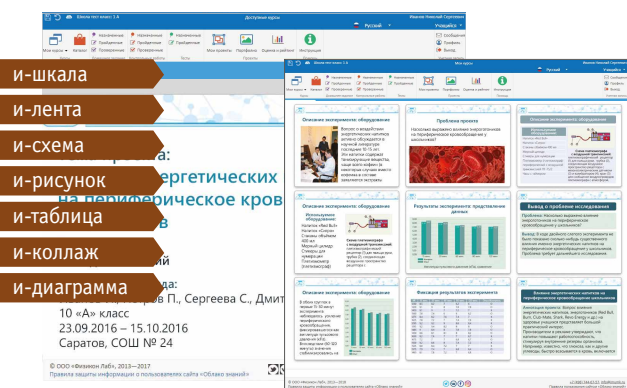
и-шкала
и-лента
и-схема
и-рисунок
и-таблица
и-коллаж
и-диаграмма

Доступные курсы
Иванов Николай Сергеевич
Русский
Учащийся

Мои курсы
Каталог
Мои проекты
Профиль
Оценка в работы
Инструкция

Описание эксперимента: оборудование
Проблема проекта
Описание эксперимента: оборудование
Описание эксперимента: оборудование
Результаты эксперимента: представление данных
Вывод о проблеме исследования
Фиксация результатов эксперимента

10 «А» класс
23.09.2016 – 15.10.2016
Саратов, СОШ № 24

© ООО «Физикон Лаб», 2013—2017
Правила защиты информации о пользователях сайта «Облако знаний»